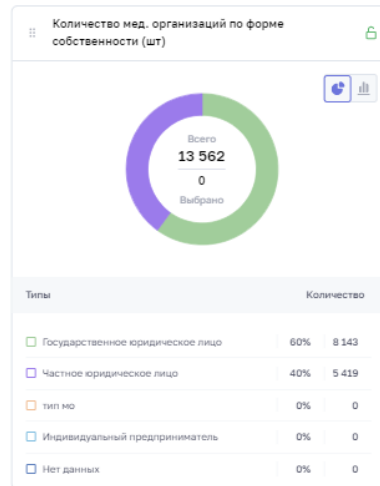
Количество мед. организаций по форме собственности (шт)

Всего
13 562
0
Выбрано

| Типы | | Количество |
|---|---|---|
| Государственное юридическое лицо | 60% | 8 143 |
| Частное юридическое лицо | 40% | 5 419 |
| тип мо | 0% | 0 |
| Индивидуальный предприниматель | 0% | 0 |
| Нет данных | 0% | 0 |